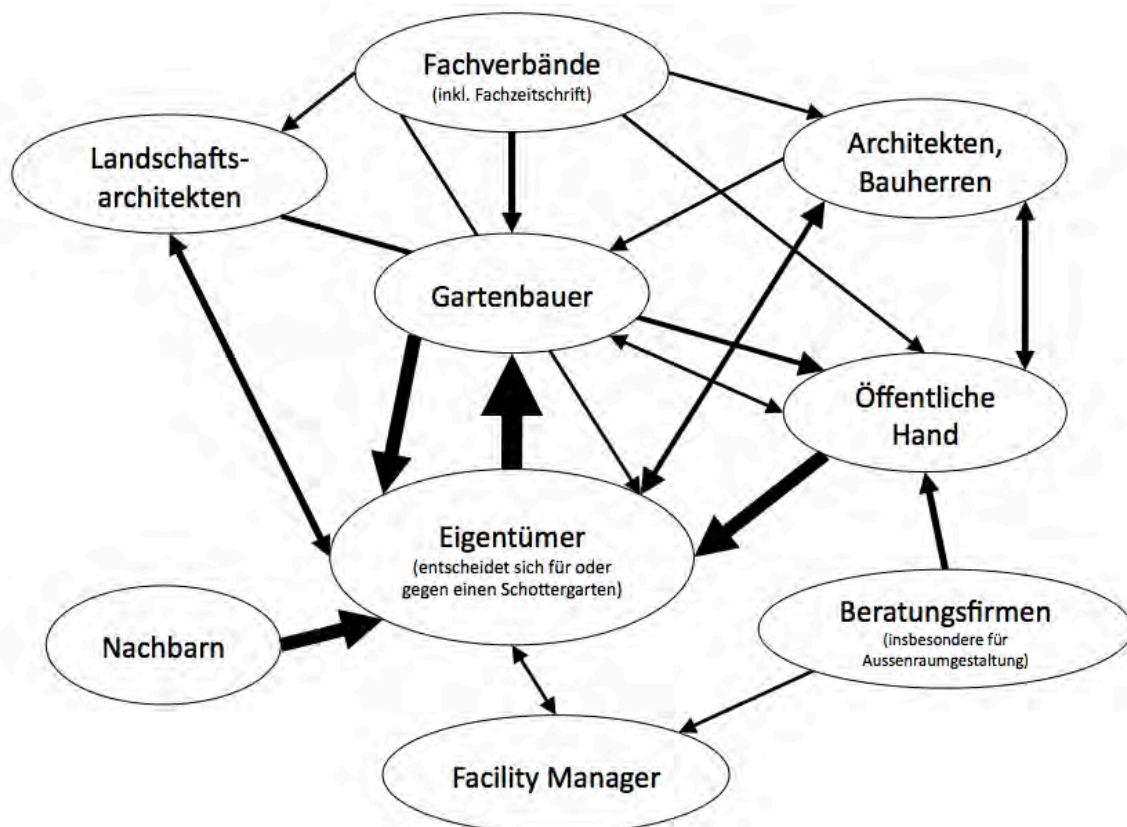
Fachverbände
(inkl. Fachzeitschrift)

Landschaftsarchitekten

Architekten, Bauherren

Gartenbauer

Öffentliche Hand

Eigentümer
(entscheidet sich für oder gegen einen Schottergarten)

Nachbarn

Beratungsfirmen
(insbesondere für Aussenraumgestaltung)

Facility Manager